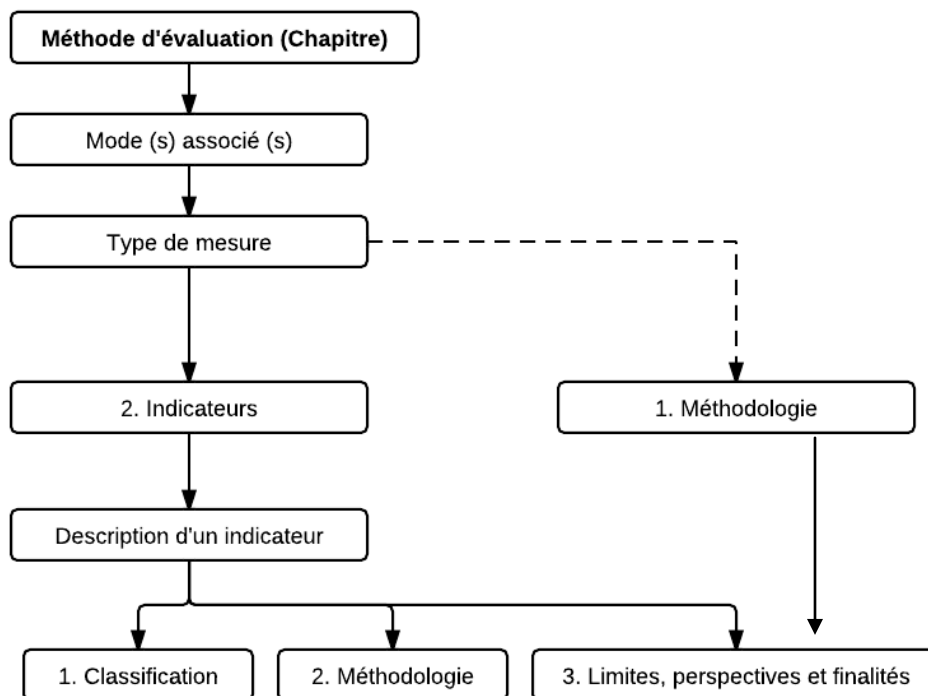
Méthode d'évaluation (Chapitre)

Mode (s) associé (s)

Type de mesure

2. Indicateurs

1. Méthodologie

Description d'un indicateur

1. Classification

2. Méthodologie

3. Limites, perspectives et finalités